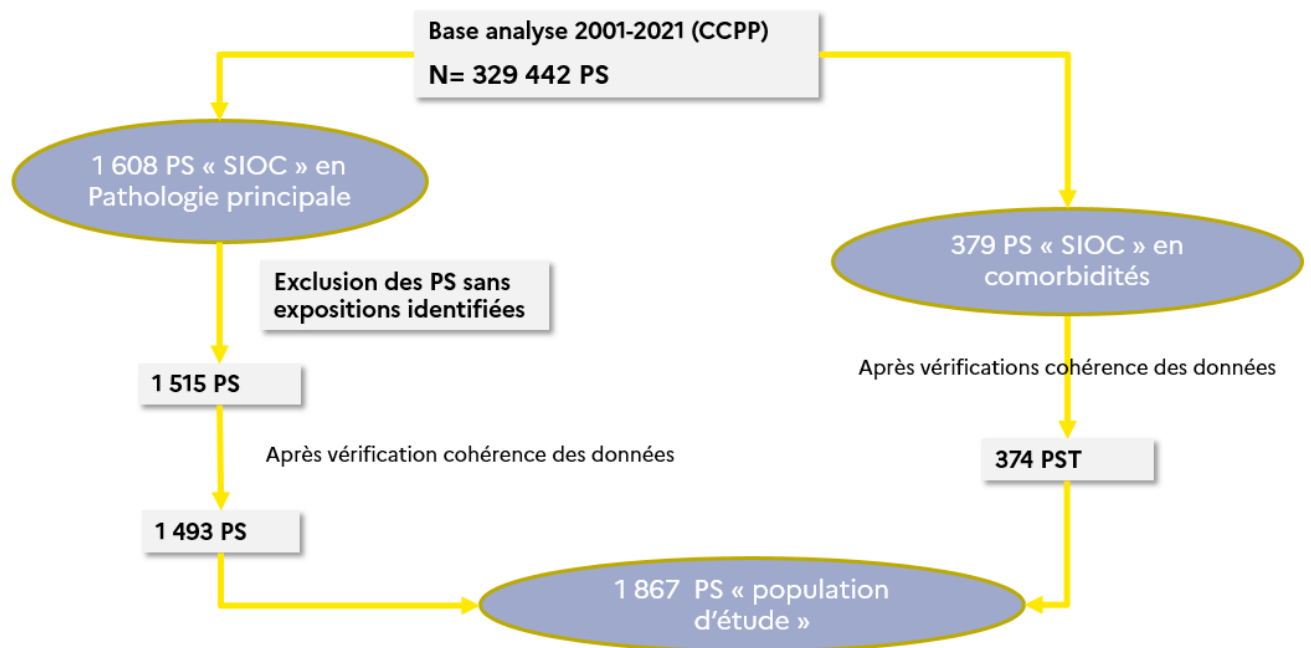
Base analyse 2001-2021 (CCPP)

N= 329 442 PS

1 608 PS « SIOC » en Pathologie principale

379 PS « SIOC » en comorbidités

Exclusion des PS sans expositions identifiées

1 515 PS

Après vérifications cohérence des données

Après vérification cohérence des données

374 PST

1 493 PS

1 867 PS « population d'étude »